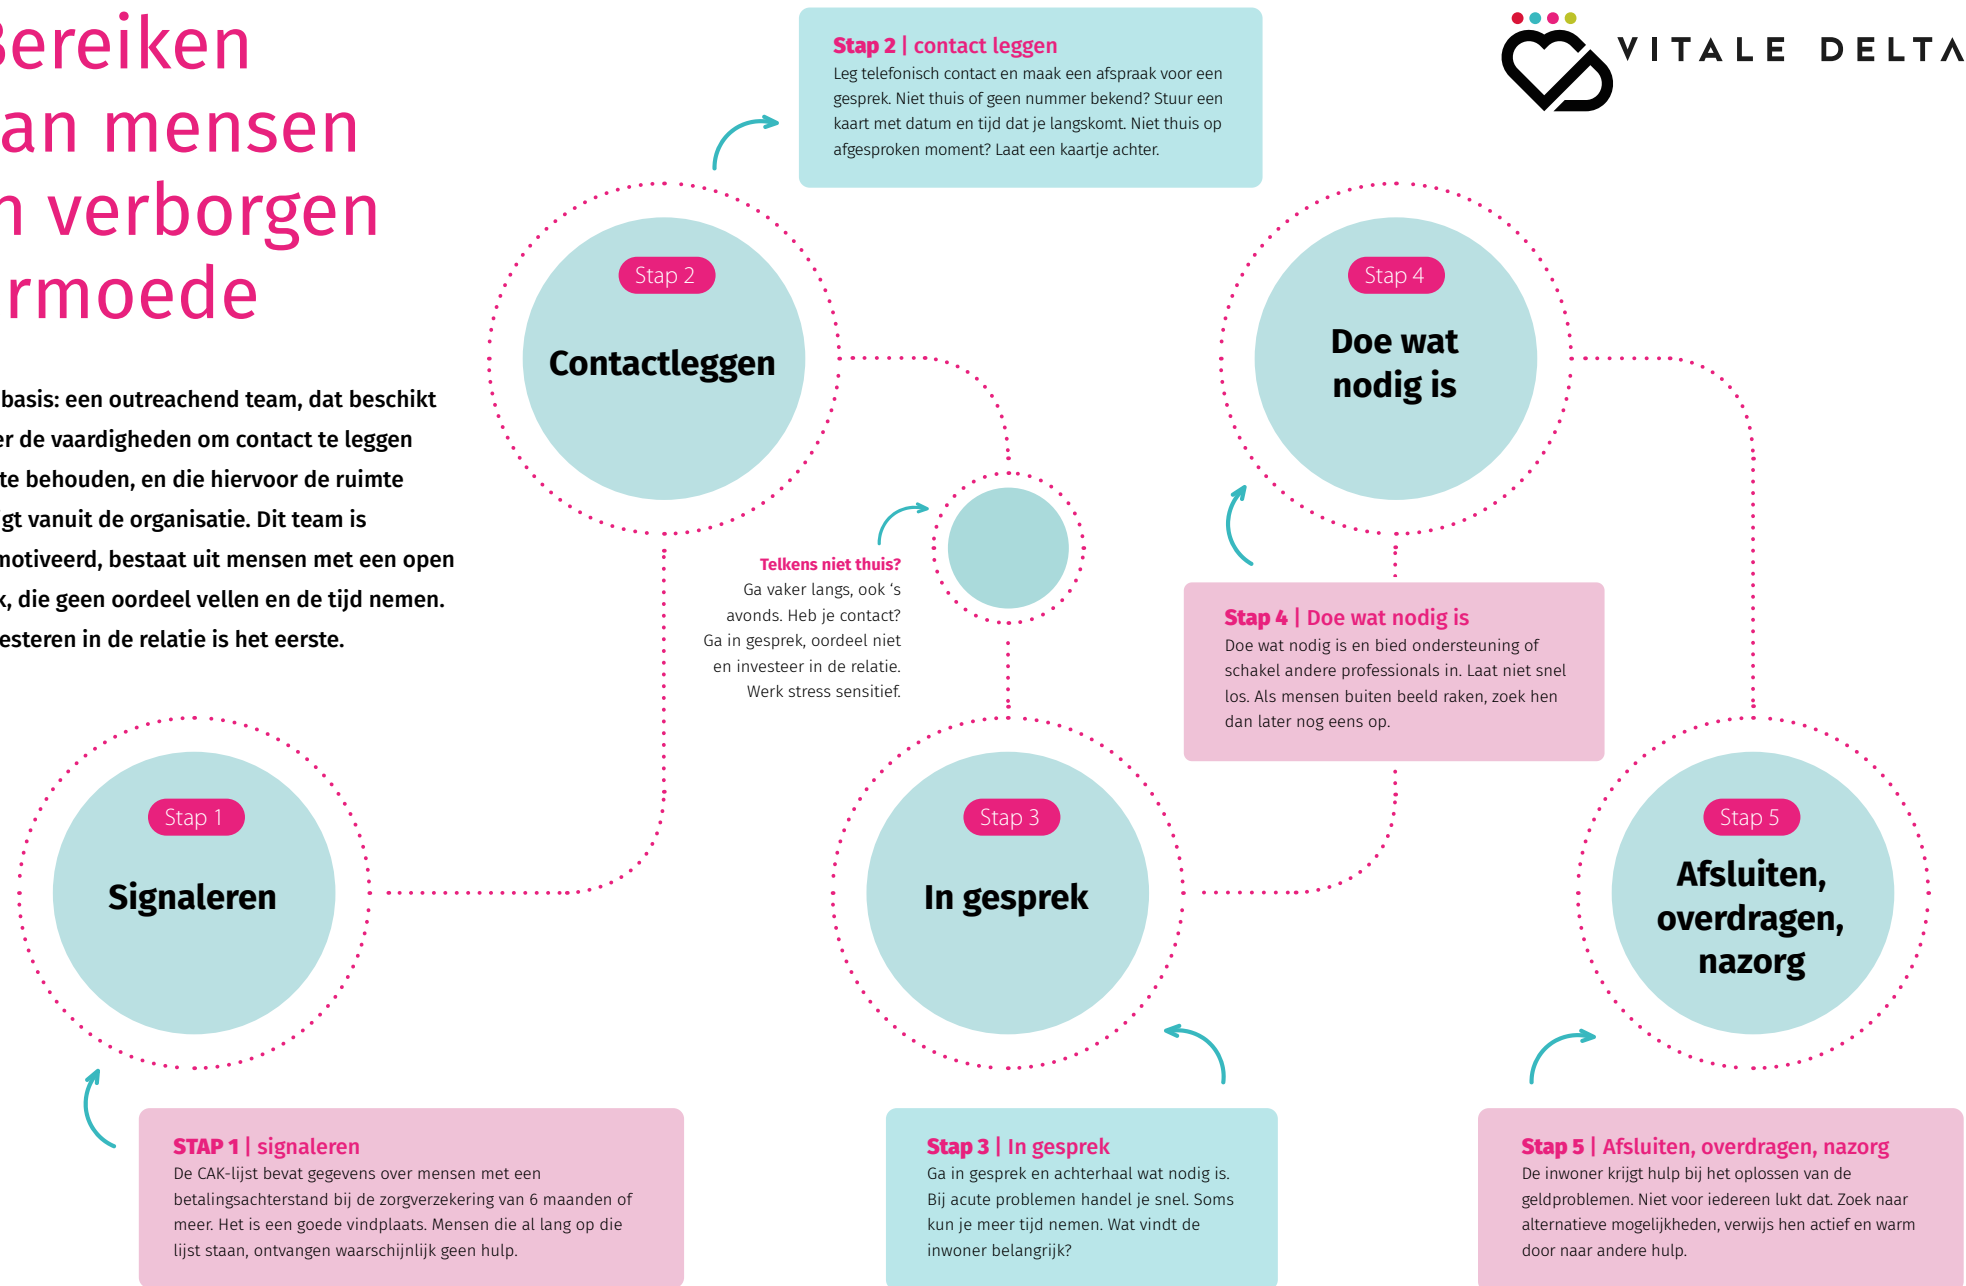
Bereiken
an mensen
n verborgen
rmoede

basis: een outreachend team, dat beschikt
er de vaardigheden om contact te leggen
te behouden, en die hiervoor de ruimte
gt vanuit de organisatie. Dit team is
notiveerd, bestaat uit mensen met een open
k, die geen oordeel vellen en de tijd nemen.
esteren in de relatie is het eerste.

VITALE DELTA

Stap 2 | contact leggen
Leg telefonisch contact en maak een afspraak voor een gesprek. Niet thuis of geen nummer bekend? Stuur een kaart met datum en tijd dat je langskomt. Niet thuis op afgesproken moment? Laat een kaartje achter.

Stap 2
Contactleggen

Stap 4
Doe wat nodig is

Telkens niet thuis?
Ga vaker langs, ook 's avonds. Heb je contact? Ga in gesprek, oordeel niet en investeer in de relatie. Werk stress sensitief.

Stap 4 | Doe wat nodig is
Doe wat nodig is en bied ondersteuning of schakel andere professionals in. Laat niet snel los. Als mensen buiten beeld raken, zoek hen dan later nog eens op.

Stap 1
Signaleren

Stap 3
In gesprek

Stap 5
Afsluiten, overdragen, nazorg

STAP 1 | signaleren
De CAK-lijst bevat gegevens over mensen met een betalingsachterstand bij de zorgverzekering van 6 maanden of meer. Het is een goede vindplaats. Mensen die al lang op die lijst staan, ontvangen waarschijnlijk geen hulp.

Stap 3 | In gesprek
Ga in gesprek en achterhaal wat nodig is. Bij acute problemen handel je snel. Soms kun je meer tijd nemen. Wat vindt de inwoner belangrijk?

Stap 5 | Afsluiten, overdragen, nazorg
De inwoner krijgt hulp bij het oplossen van de geldproblemen. Niet voor iedereen lukt dat. Zoek naar alternatieve mogelijkheden, verwijs hen actief en warm door naar andere hulp.